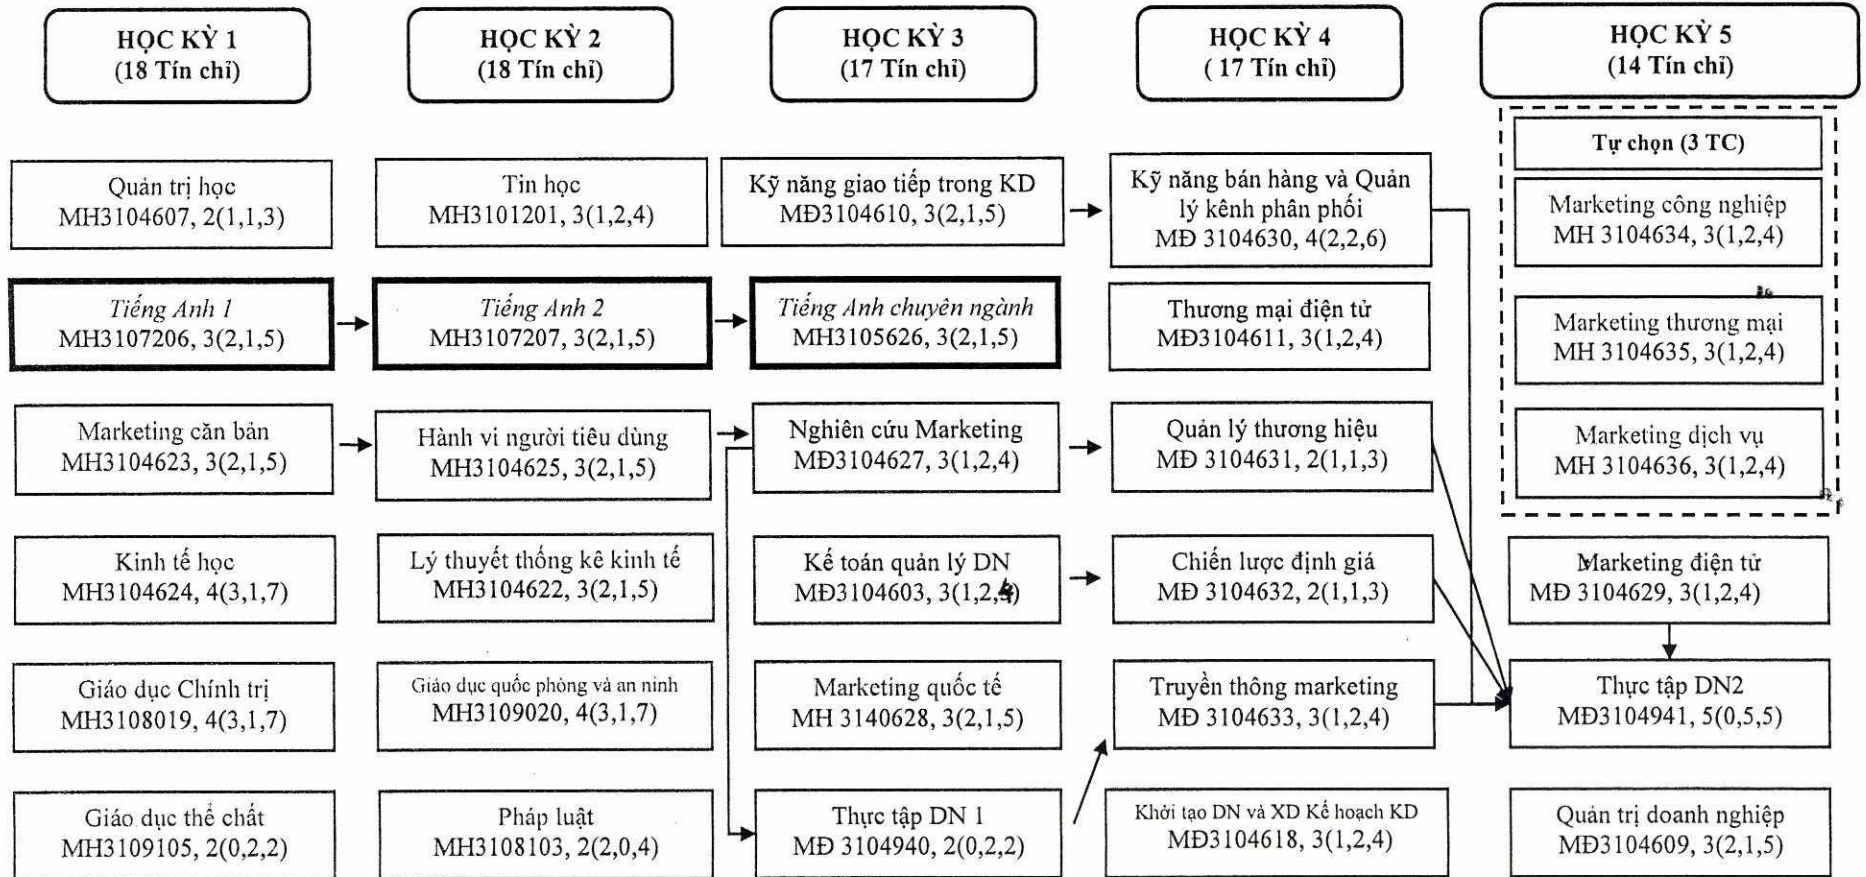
HỌC KỲ 1
(18 Tín chỉ)

Quản trị học
MH3104607, 2(1,1,3)

Tiếng Anh 1
MH3107206, 3(2,1,5)

Marketing căn bản
MH3104623, 3(2,1,5)

Kinh tế học
MH3104624, 4(3,1,7)

Giáo dục Chính trị
MH3108019, 4(3,1,7)

Giáo dục thể chất
MH3109105, 2(0,2,2)

HỌC KỲ 2
(18 Tín chỉ)

Tin học
MH3101201, 3(1,2,4)

Tiếng Anh 2
MH3107207, 3(2,1,5)

Hành vi người tiêu dùng
MH3104625, 3(2,1,5)

Lý thuyết thống kê kinh tế
MH3104622, 3(2,1,5)

Giáo dục quốc phòng và an ninh
MH3109020, 4(3,1,7)

Pháp luật
MH3108103, 2(2,0,4)

HỌC KỲ 3
(17 Tín chỉ)

Kỹ năng giao tiếp trong KD
MĐ3104610, 3(2,1,5)

Tiếng Anh chuyên ngành
MH3105626, 3(2,1,5)

Nghiên cứu Marketing
MĐ3104627, 3(1,2,4)

Kế toán quản lý DN
MĐ3104603, 3(1,2,4)

Marketing quốc tế
MH 3140628, 3(2,1,5)

Thực tập DN 1
MĐ 3104940, 2(0,2,2)

HỌC KỲ 4
( 17 Tín chỉ)

Kỹ năng bán hàng và Quản lý kênh phân phối
MĐ 3104630, 4(2,2,6)

Thương mại điện tử
MĐ3104611, 3(1,2,4)

Quản lý thương hiệu
MĐ 3104631, 2(1,1,3)

Chiến lược định giá
MĐ 3104632, 2(1,1,3)

Truyền thông marketing
MĐ 3104633, 3(1,2,4)

Khởi tạo DN và XD Kế hoạch KD
MĐ3104618, 3(1,2,4)

HỌC KỲ 5
(14 Tín chỉ)

Tự chọn (3 TC)

Marketing công nghiệp
MH 3104634, 3(1,2,4)

Marketing thương mại
MH 3104635, 3(1,2,4)

Marketing dịch vụ
MH 3104636, 3(1,2,4)

Marketing điện tử
MĐ 3104629, 3(1,2,4)

Thực tập DN2
MĐ3104941, 5(0,5,5)

Quản trị doanh nghiệp
MĐ3104609, 3(2,1,5)